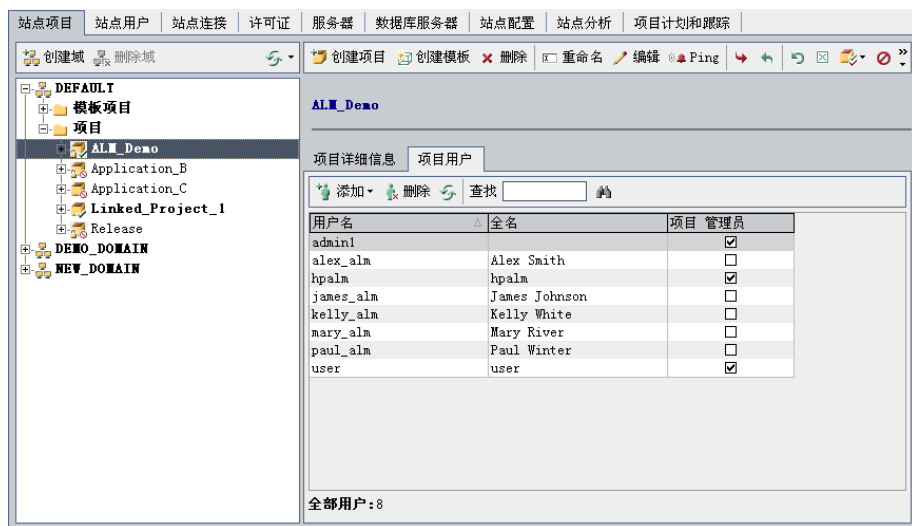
站点项目 | 站点用户 | 站点连接 | 许可证 | 服务器 | 数据库服务器 | 站点配置 | 站点分析 | 项目计划和跟踪

创建域 删除域

创建项目 创建模板 删除 重命名 编辑 Ping

DEFAULT
模板项目
项目
ALM_Demo
Application_B
Application_C
Linked_Project_1
Release
DEMO_DOMAIN
NEW_DOMAIN

ALM_Demo

项目详细信息 | 项目用户

添加 删除 查找

| 用户名 | 全名 | 项目 管理员 |
|---|---|---|
| admin1 | | ☑ |
| alex_alm | Alex Smith | ☐ |
| hpalm | hpalm | ☑ |
| james_alm | James Johnson | ☐ |
| kelly_alm | Kelly White | ☐ |
| mary_alm | Mary River | ☐ |
| paul_alm | Paul Winter | ☐ |
| user | user | ☑ |

全部用户：8